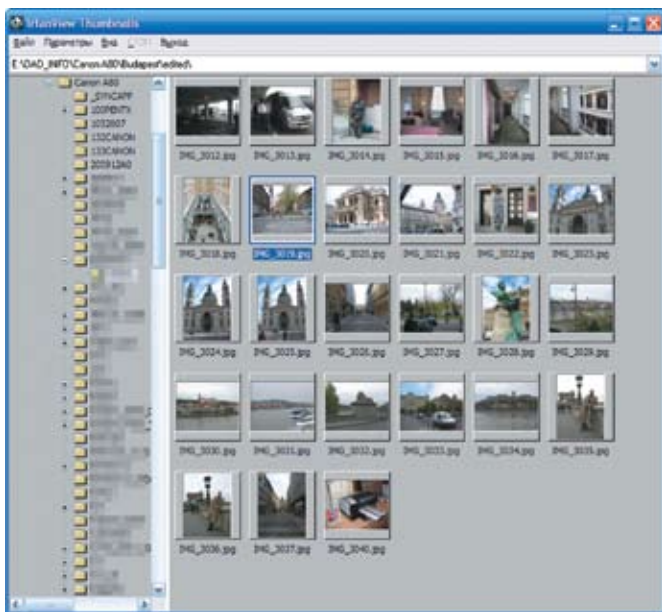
IrfanView Thumbnails

Файл Параметры Вид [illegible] Выход

E:\DAD_INFO\Canon A80\Budapest\edited\

Canon A80
_SYNCAPP
2005NTY
1052607
132CANON
133CANON
20091240

IMG_3012.jpg IMG_3013.jpg IMG_3014.jpg IMG_3015.jpg IMG_3016.jpg IMG_3017.jpg

IMG_3018.jpg IMG_3019.jpg IMG_3020.jpg IMG_3021.jpg IMG_3022.jpg IMG_3023.jpg

IMG_3024.jpg IMG_3025.jpg IMG_3026.jpg IMG_3027.jpg IMG_3028.jpg IMG_3029.jpg

IMG_3030.jpg IMG_3031.jpg IMG_3032.jpg IMG_3033.jpg IMG_3034.jpg IMG_3035.jpg

IMG_3036.jpg IMG_3037.jpg IMG_3040.jpg